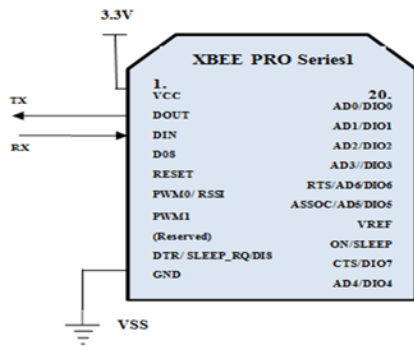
3.3V

XBEE PRO Series1

TX

RX

1.
VCC
DOUT
DIN
D08
RESET
PWM0/ RSSI
PWM1
(Reserved)
DTR/ SLEEP_RQ/DI8
GND

20.
AD0/DIO0
AD1/DIO1
AD2/DIO2
AD3//DIO3
RTS/AD6/DIO6
ASSOC/AD5/DIO5
VREF
ON/SLEEP
CTS/DIO7
AD4/DIO4

VSS